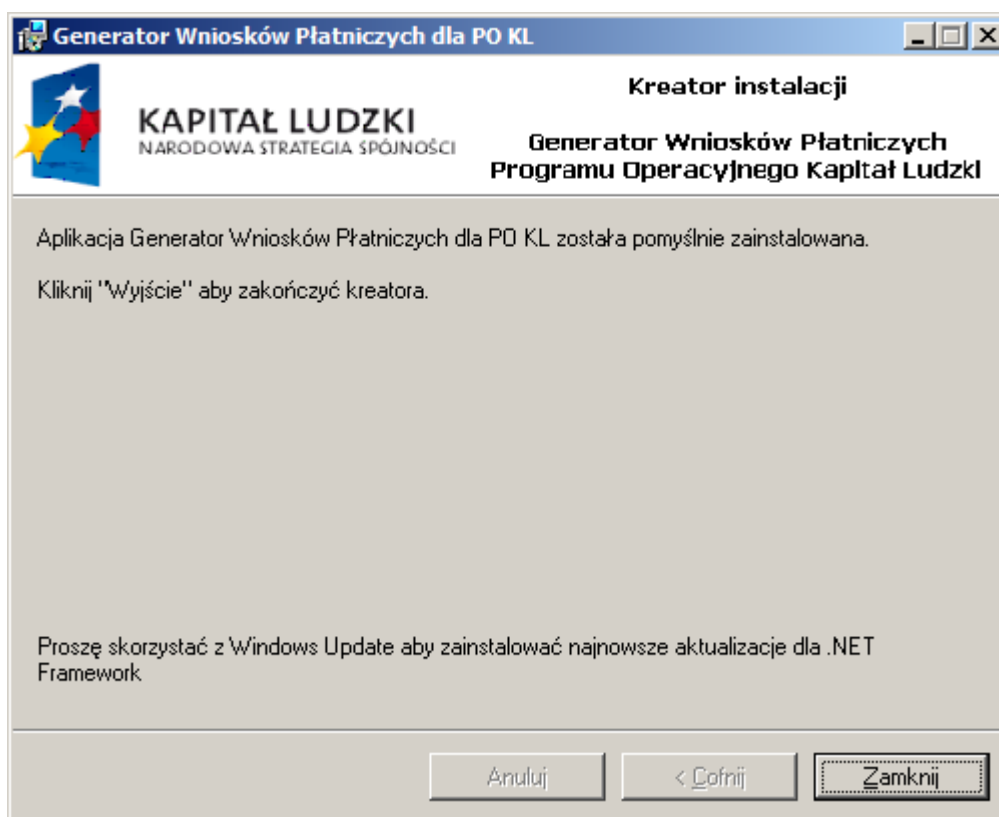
Generator Wniosków Płatniczych dla PO KL

KAPITAŁ LUDZKI
NARODOWA STRATEGIA SPÓJNOŚCI

Kreator instalacji

Generator Wniosków Płatniczych
Programu Operacyjnego Kapitał Ludzki

Aplikacja Generator Wniosków Płatniczych dla PO KL została pomyślnie zainstalowana.

Kliknij "Wyjście" aby zakończyć kreatora.

Proszę skorzystać z Windows Update aby zainstalować najnowsze aktualizacje dla .NET Framework

Anuluj | < Cofnij | Zamknij